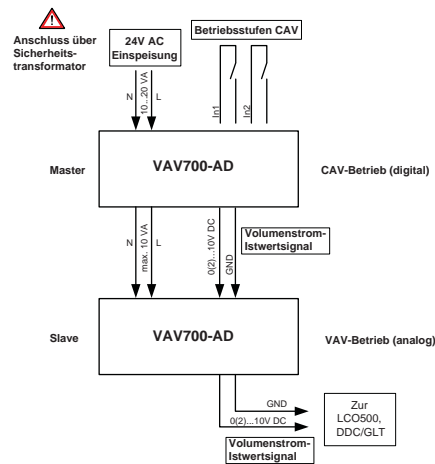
Anschluss über Sicherheitstransformator

24V AC Einspeisung

Betriebsstufen CAV

N

10...20 VA

L

In1

In2

Master

VAV700-AD

CAV-Betrieb (digital)

N

max. 10 VA

L

0(2)...10V DC

GND

Volumenstrom-Istwertsignal

Slave

VAV700-AD

VAV-Betrieb (analog)

GND

0(2)...10V DC

Zur LCO500, DDC/GLT

Volumenstrom-Istwertsignal